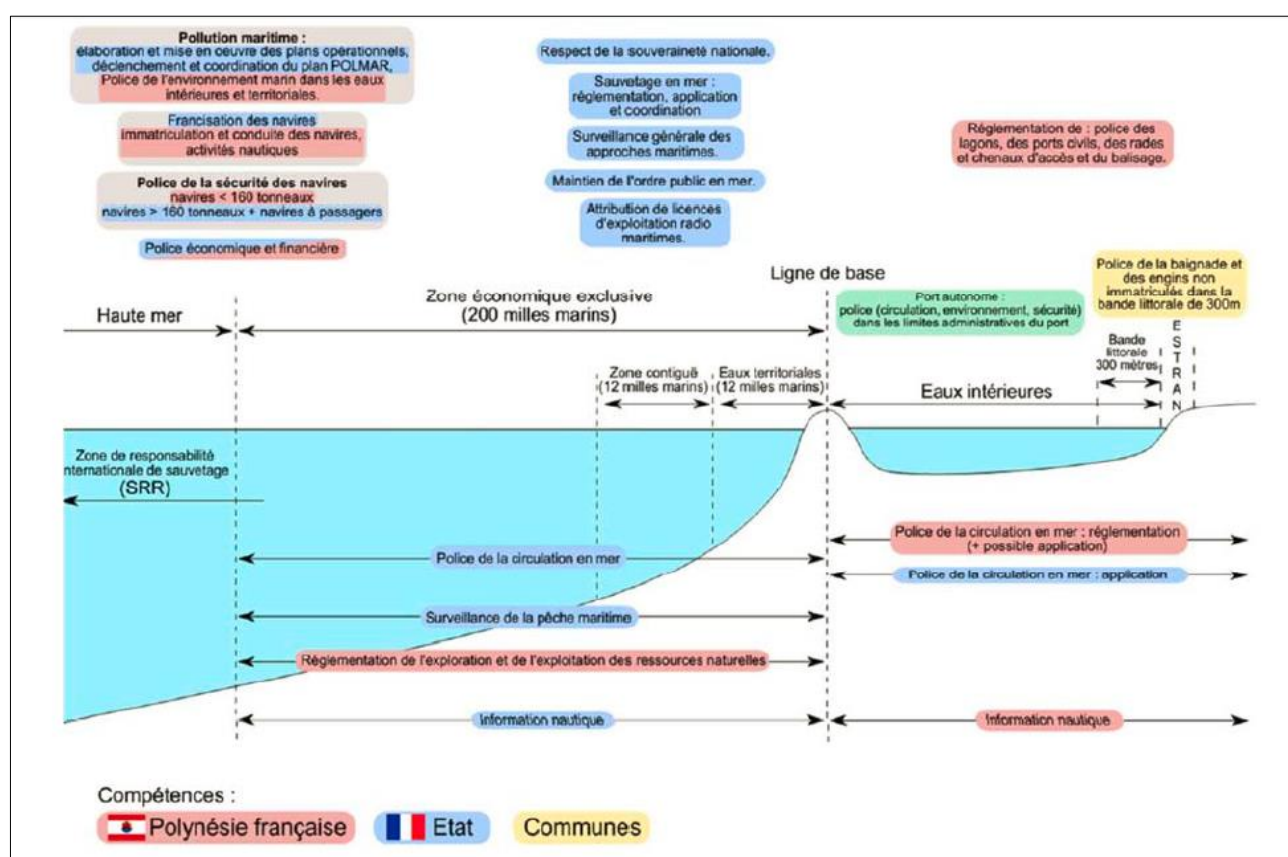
Pollution maritime :
élaboration et mise en oeuvre des plans opérationnels, déclenchement et coordination du plan POLMAR, Police de l'environnement marin dans les eaux intérieures et territoriales.

Francisation des navires
immatriculation et conduite des navires, activités nautiques

Police de la sécurité des navires
navires < 160 tonneaux
navires > 160 tonneaux + navires à passagers

Police économique et financière

Respect de la souveraineté nationale.

Sauvetage en mer : réglementation, application et coordination

Surveillance générale des approches maritimes.

Maintien de l'ordre public en mer.

Attribution de licences d'exploitation radio maritimes.

Réglementation de : police des lagons, des ports civils, des rades et chenaux d'accès et du balisage.

Police de la baignade et des engins non immatriculés dans la bande littorale de 300m

Ligne de base

Haute mer

Zone économique exclusive
(200 milles marins)

Port autonome :
police (circulation, environnement, sécurité) dans les limites administratives du port

Bande littorale 300 mètres

E S T R A N

Zone contiguë (12 milles marins)

Eaux territoriales (12 milles marins)

Eaux intérieures

Zone de responsabilité internationale de sauvetage
(SRR)

Police de la circulation en mer : réglementation
(+ possible application)

Police de la circulation en mer

Police de la circulation en mer : application

Surveillance de la pêche maritime

Réglementation de l'exploration et de l'exploitation des ressources naturelles

Information nautique

Information nautique

Compétences :
Polynésie française
Etat
Communes